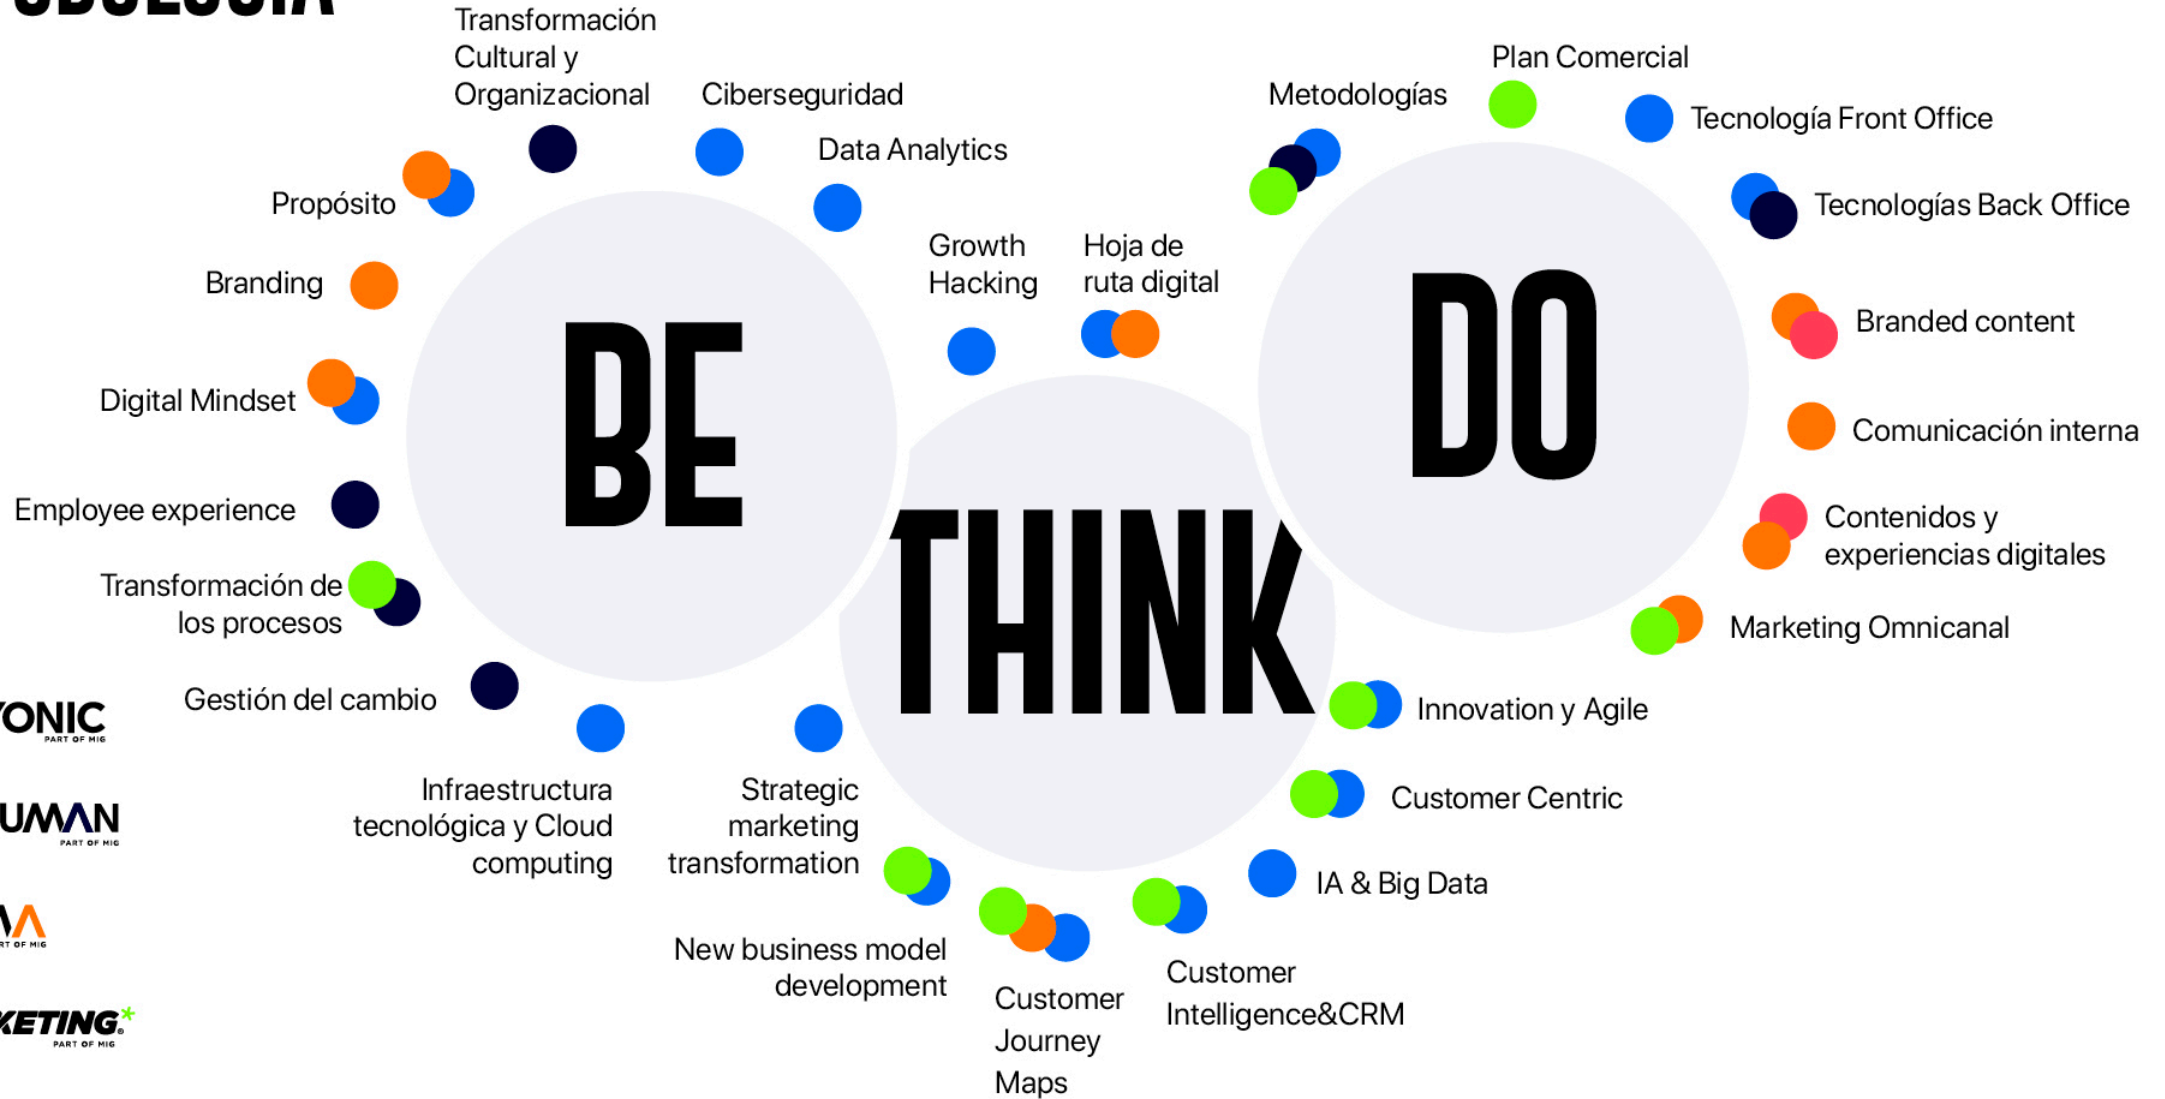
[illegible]

Transformación Cultural y Organizacional

Ciberseguridad

Data Analytics

Propósito

Branding

Digital Mindset

Employee experience

Transformación de los procesos

Gestión del cambio

BE

Growth Hacking

Hoja de ruta digital

THINK

Metodologías

Plan Comercial

Tecnología Front Office

Tecnologías Back Office

DO

Branded content

Comunicación interna

Contenidos y experiencias digitales

Marketing Omnicanal

Innovation y Agile

Customer Centric

IA & Big Data

Customer Intelligence&CRM

Customer Journey Maps

New business model development

Strategic marketing transformation

Infraestructura tecnológica y Cloud computing

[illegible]ONIC PART OF MIG

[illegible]UMAN PART OF MIG

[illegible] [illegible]RT OF MIG

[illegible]KETING* PART OF MIG